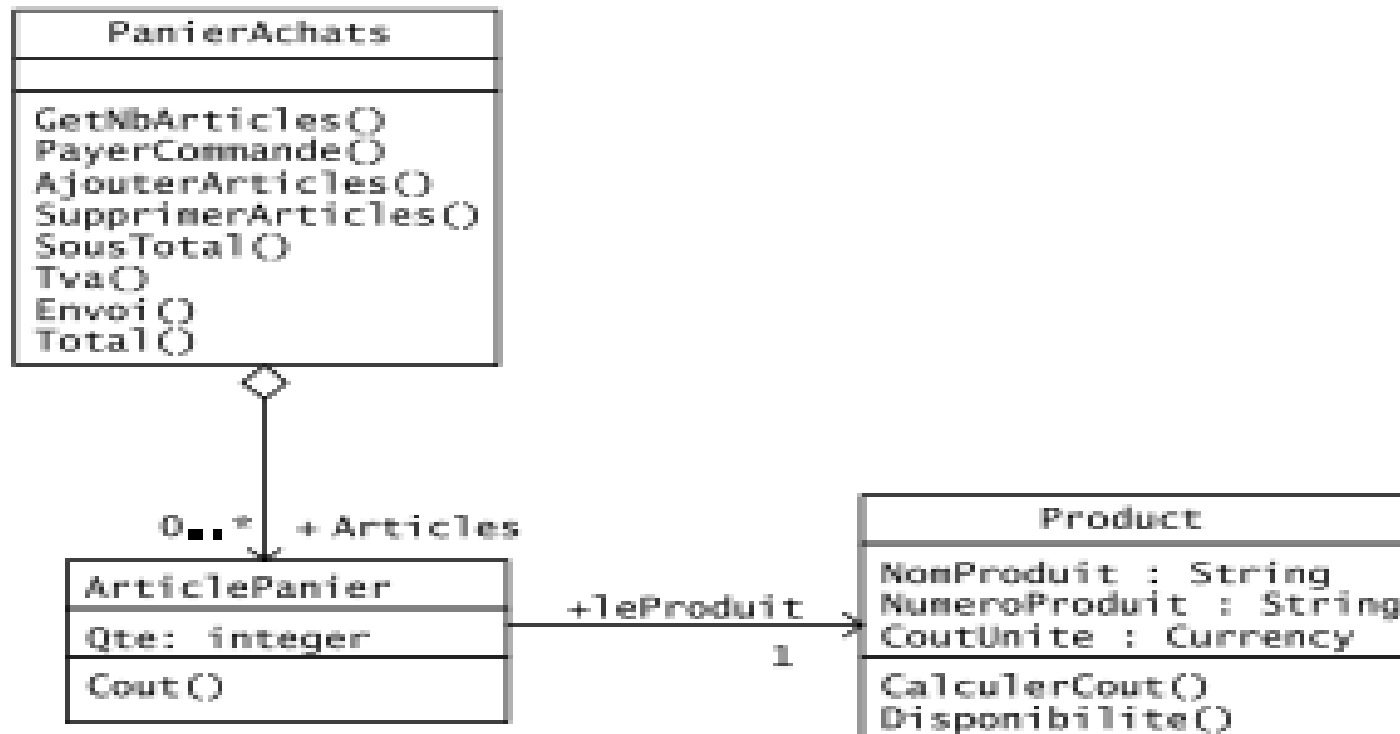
PanierAchats

GetNbArticles()
PayerCommande()
AjouterArticles()
SupprimerArticles()
SousTotal()
Tva()
Envoi()
Total()

0..* + Articles

ArticlePanier
Qte: integer
Cout()

+leProduit
1

Product
NomProduit : String
NumeroProduit : String
CoutUnite : Currency
CalculerCout()
Disponibilite()